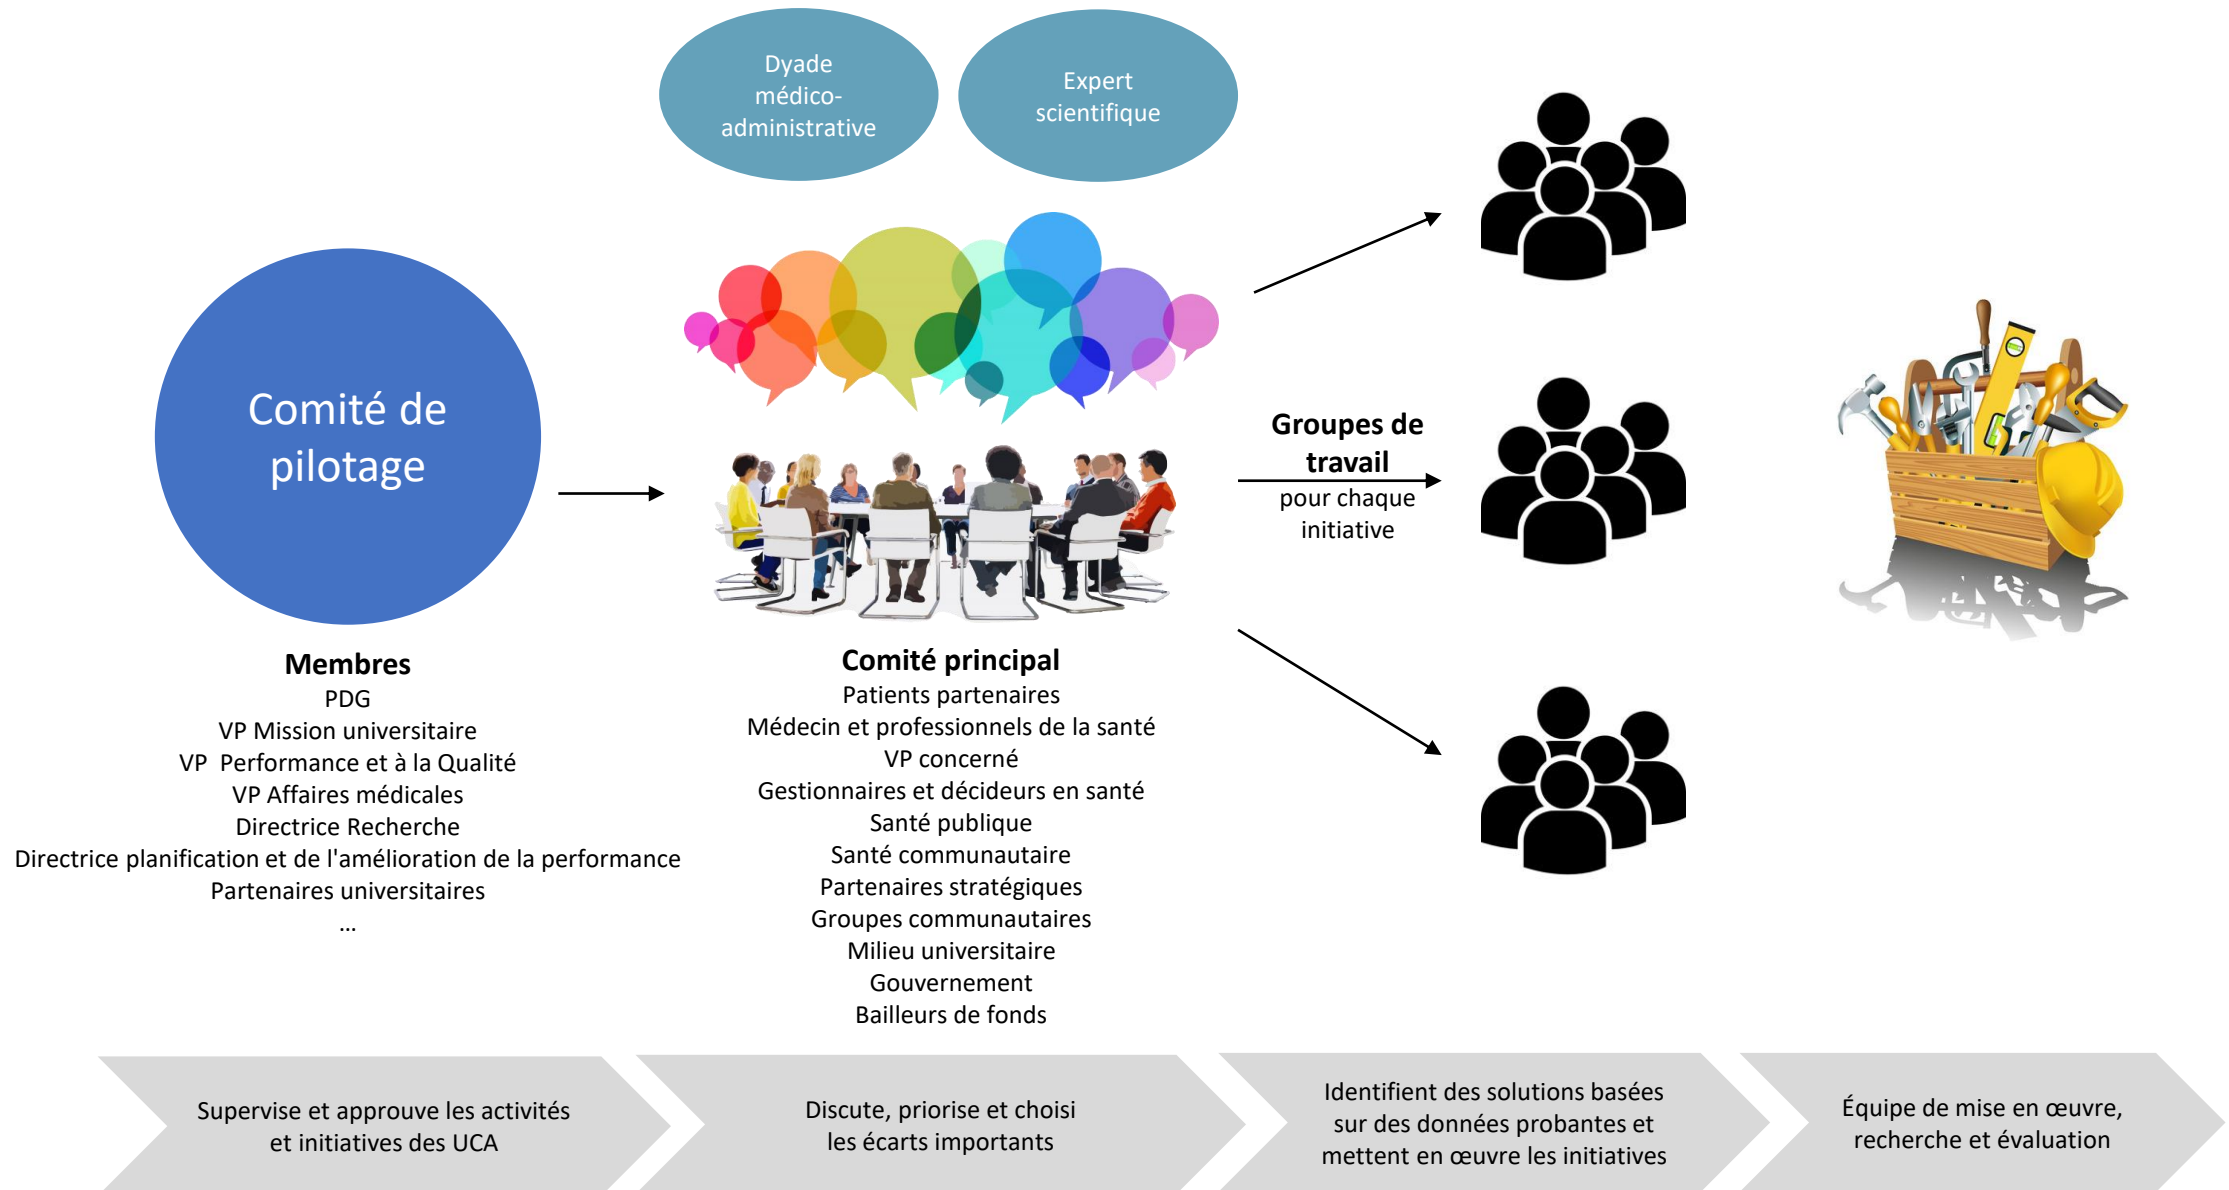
Dyade médico-administrative

Expert scientifique

Comité de pilotage

Membres
PDG
VP Mission universitaire
VP Performance et à la Qualité
VP Affaires médicales
Directrice Recherche
Directrice planification et de l'amélioration de la performance
Partenaires universitaires
...

Comité principal
Patients partenaires
Médecin et professionnels de la santé
VP concerné
Gestionnaires et décideurs en santé
Santé publique
Santé communautaire
Partenaires stratégiques
Groupes communautaires
Milieu universitaire
Gouvernement
Bailleurs de fonds

Groupes de travail
pour chaque initiative

Supervise et approuve les activités et initiatives des UCA

Discute, priorise et choisi les écarts importants

Identifient des solutions basées sur des données probantes et mettent en œuvre les initiatives

Équipe de mise en œuvre, recherche et évaluation